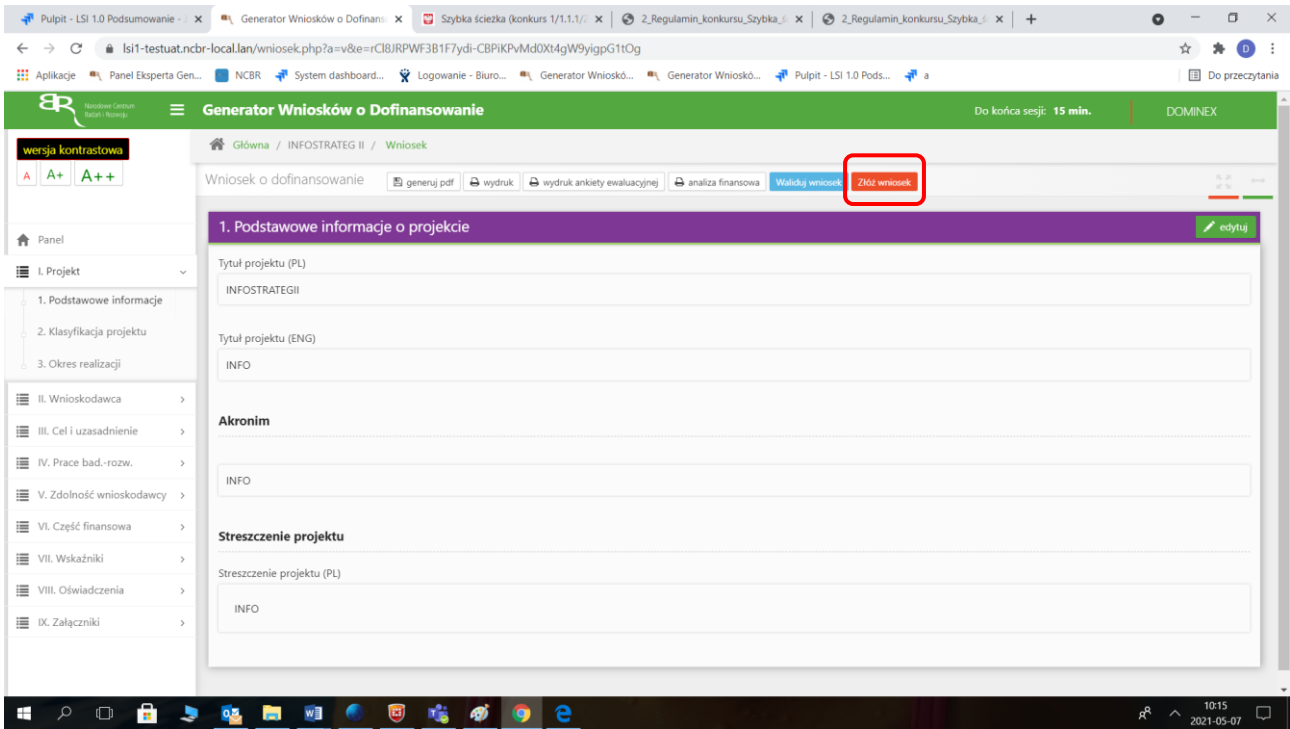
Pulpit - LSI 1.0 Podsumowanie - | Generator Wniosków o Dofinans | Szybka ścieżka (konkurs 1/1.1.1/ | 2_Regulamin_konkursu_Szybka_ś | 2_Regulamin_konkursu_Szybka_ś

lsi1-testuat.ncbr-local.lan/wniosek.php?a=v&e=rCl8JRPWF3B1F7ydi-CBPiKPvMd0Xt4gW9yigpG1tOg

Aplikacje | Panel Eksperta Gen... | NCBR | System dashboard... | Logowanie - Biuro... | Generator Wnioskó... | Generator Wnioskó... | Pulpit - LSI 1.0 Pods... | a | Do przeczytania

Narodowe Centrum Badań i Rozwoju

Generator Wniosków o Dofinansowanie

Do końca sesji: 15 min.

DOMINEX

wersja kontrastowa

A A+ A++

Główna / INFOSTRATEG II / Wniosek

Wniosek o dofinansowanie

generuj pdf | wydruk | wydruk ankiety ewaluacyjnej | analiza finansowa | Waliduj wniosek | Złóż wniosek

Panel

I. Projekt

1. Podstawowe informacje

2. Klasyfikacja projektu

3. Okres realizacji

II. Wnioskodawca

III. Cel i uzasadnienie

IV. Prace bad.-rozw.

V. Zdolność wnioskodawcy

VI. Część finansowa

VII. Wskaźniki

VIII. Oświadczenia

IX. Załączniki

1. Podstawowe informacje o projekcie

edytuj

Tytuł projektu (PL)

INFOSTRATEGII

Tytuł projektu (ENG)

INFO

Akronim

INFO

Streszczenie projektu

Streszczenie projektu (PL)

INFO

10:15
2021-05-07